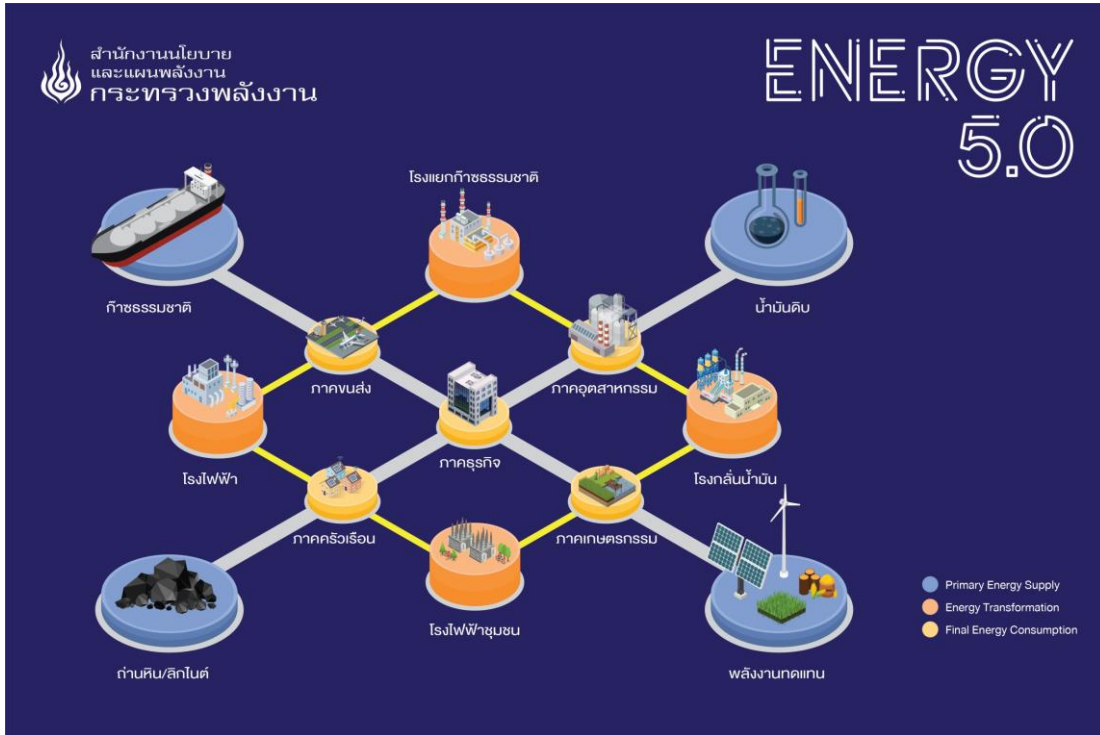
สำนักงานนโยบาย
และแผนพลังงาน
กระทรวงพลังงาน

ENERGY
5.0

โรงแยกก๊าซธรรมชาติ

ก๊าซธรรมชาติ

น้ำมันดิบ

ภาคขนส่ง

ภาคอุตสาหกรรม

โรงไฟฟ้า

ภาคธุรกิจ

โรงกลั่นน้ำมัน

ภาคครัวเรือน

ภาคเกษตรกรรม

โรงไฟฟ้าชุมชน

ถ่านหิน/ลิกไนต์

พลังงานทดแทน

Primary Energy Supply
Energy Transformation
Final Energy Consumption